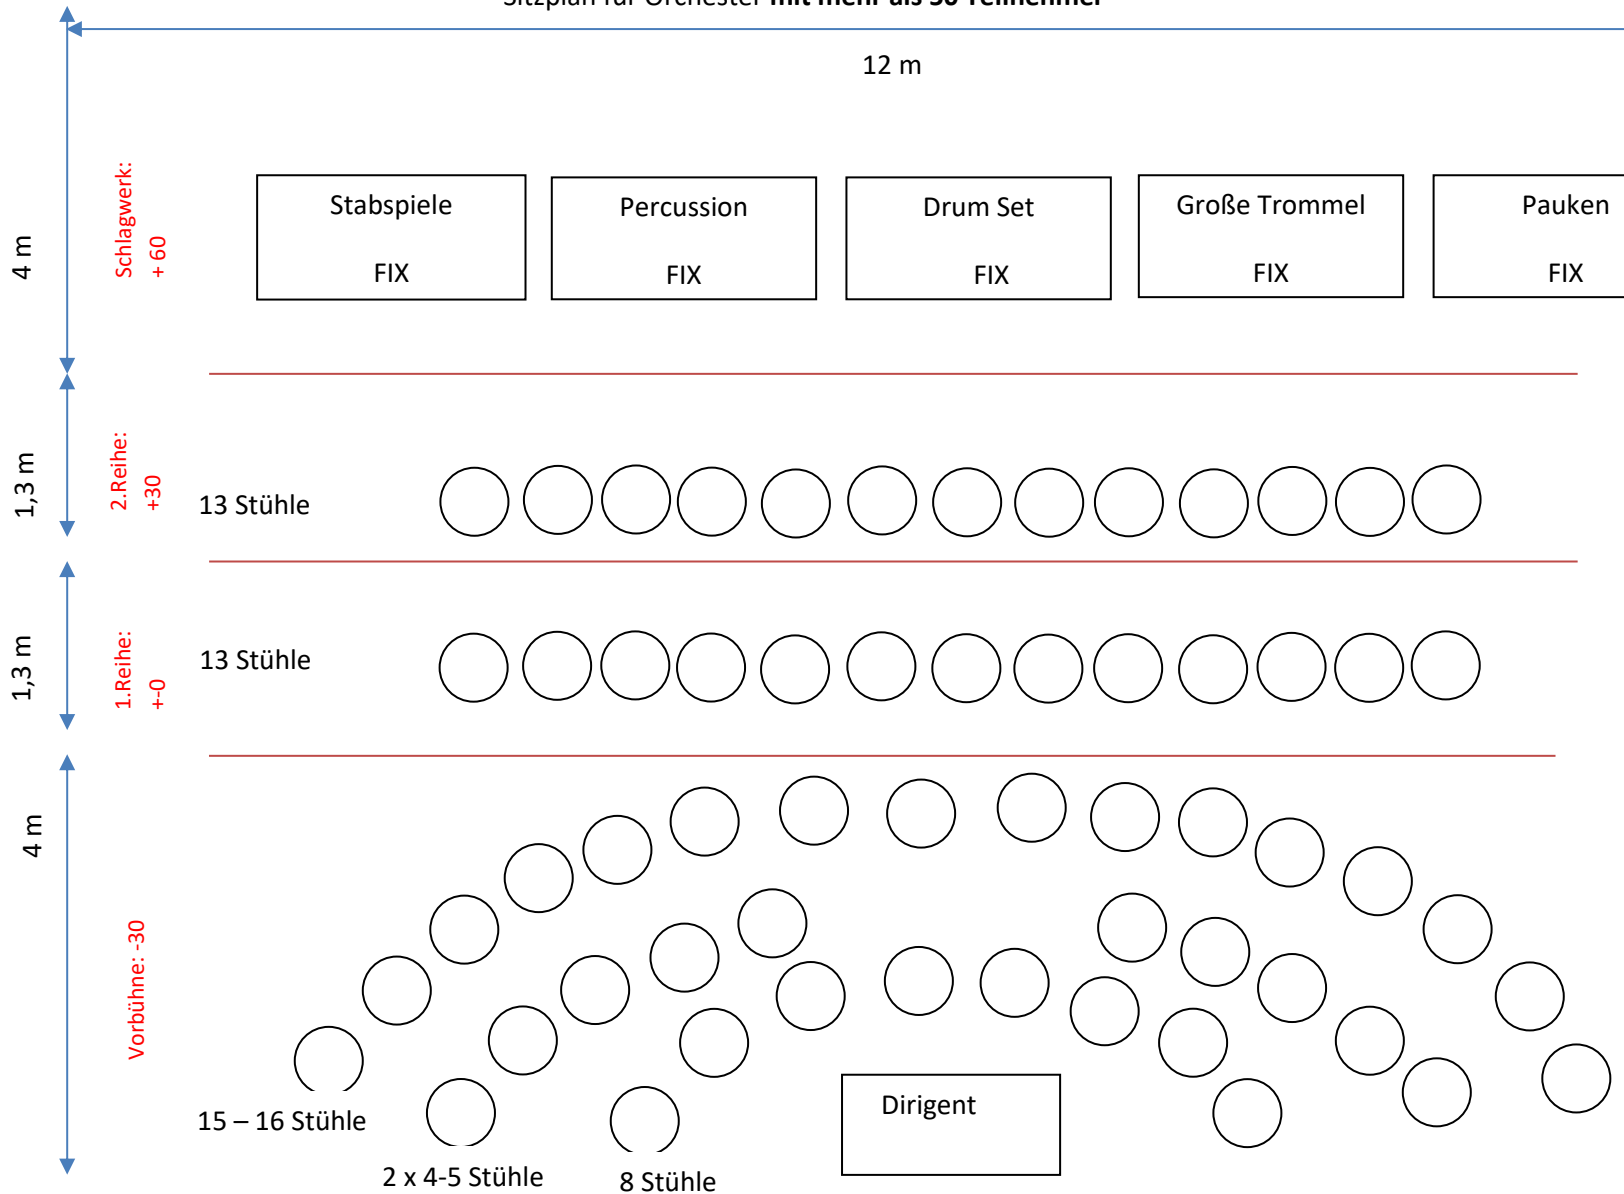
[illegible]

12 m

4 m

Schlagwerk: + 60

Stabspiele

FIX

Percussion

FIX

Drum Set

FIX

Große Trommel

FIX

Pauken

FIX

1,3 m

2.Reihe: +30

13 Stühle

1,3 m

1.Reihe: +-0

13 Stühle

4 m

Vorbühne: -30

15 – 16 Stühle

2 x 4-5 Stühle

8 Stühle

Dirigent